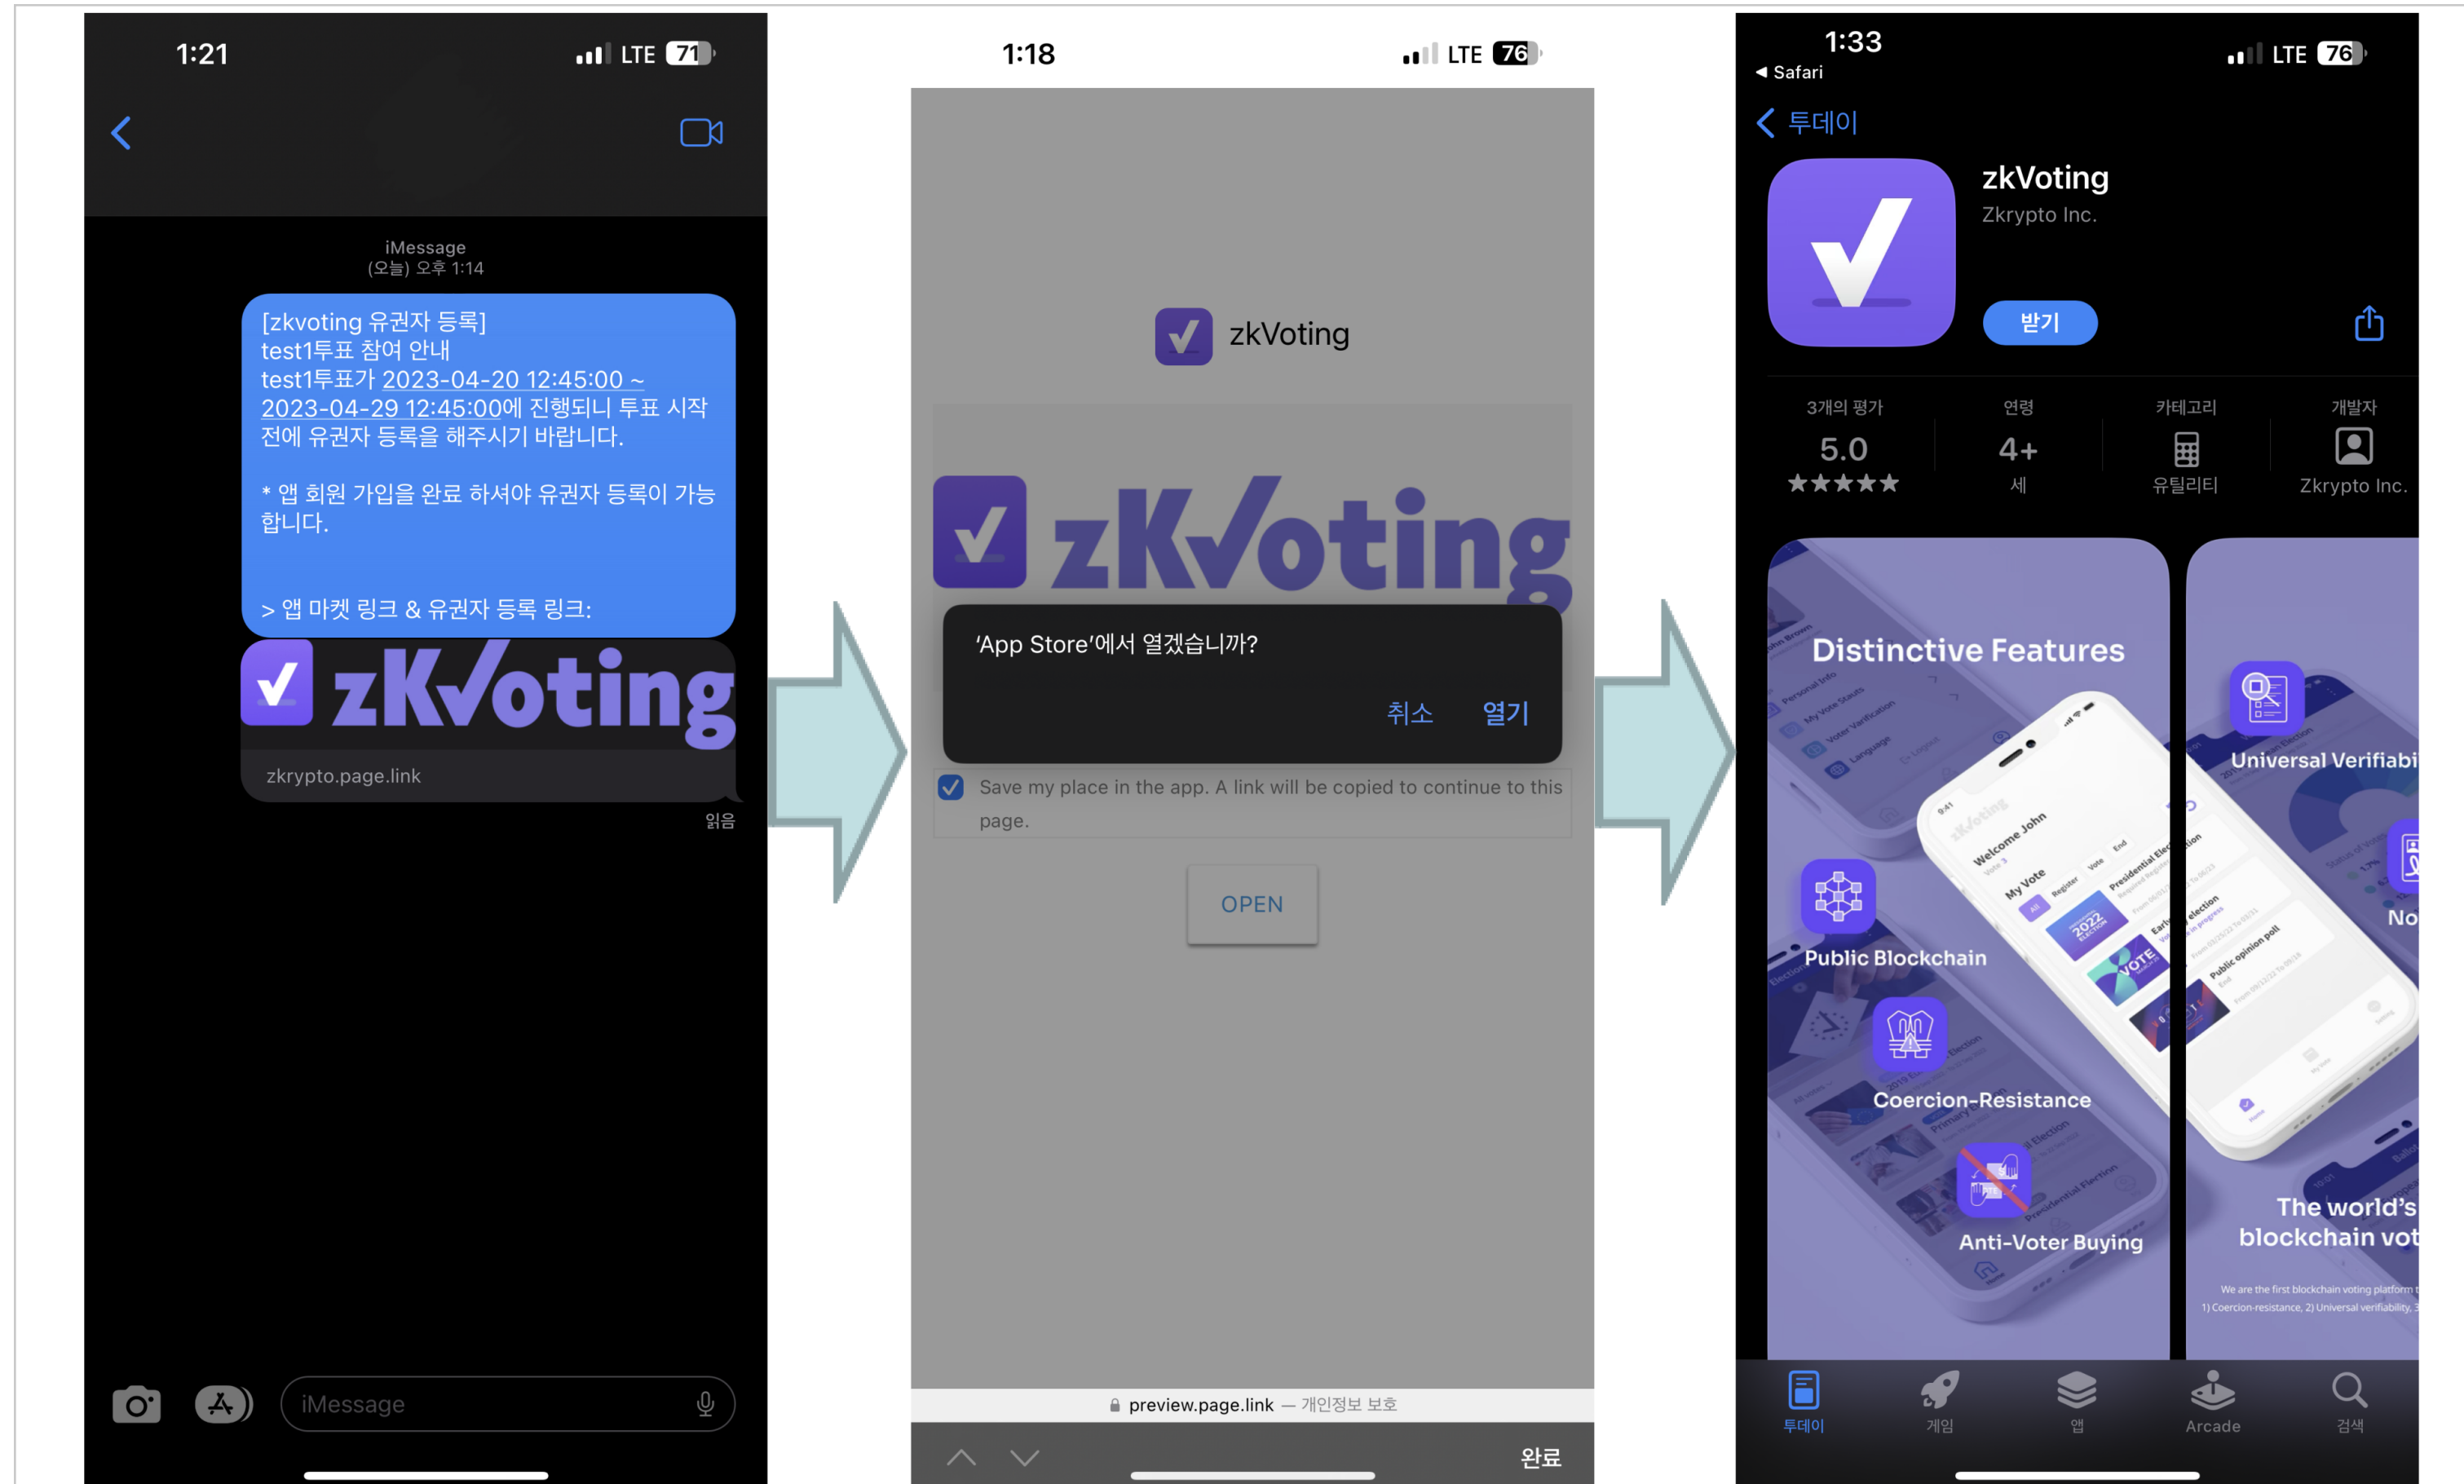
1:21 LTE 71

iMessage
(오늘) 오후 1:14

[zkvoting 유권자 등록]
test1투표 참여 안내
test1투표가 2023-04-20 12:45:00 ~ 2023-04-29 12:45:00에 진행되니 투표 시작 전에 유권자 등록을 해주시기 바랍니다.

* 앱 회원 가입을 완료 하셔야 유권자 등록이 가능합니다.

> 앱 마켓 링크 & 유권자 등록 링크:

zKVoting
zkrypto.page.link
읽음

iMessage

1:18 LTE 76

zkVoting

zKVoting

'App Store'에서 열겠습니까?
취소 열기

Save my place in the app. A link will be copied to continue to this page.

OPEN

preview.page.link — 개인정보 보호
완료

1:33 LTE 76
Safari
투데이
zkVoting
Zkrypto Inc.
받기

| 3개의 평가 | 연령 | 카테고리 | 개발자 |
|---|---|---|---|
| 5.0 ★★★★★ | 4+ 세 | 유틸리티 | Zkrypto Inc. |

Distinctive Features
Public Blockchain
Coercion-Resistance
Anti-Voter Buying
Welcome John
My Vote

Universal Verifiabi
No
The world's blockchain vot
We are the first blockchain voting platform t
1) Coercion-resistance, 2) Universal verifiability, 3

투데이 게임 앱 Arcade 검색